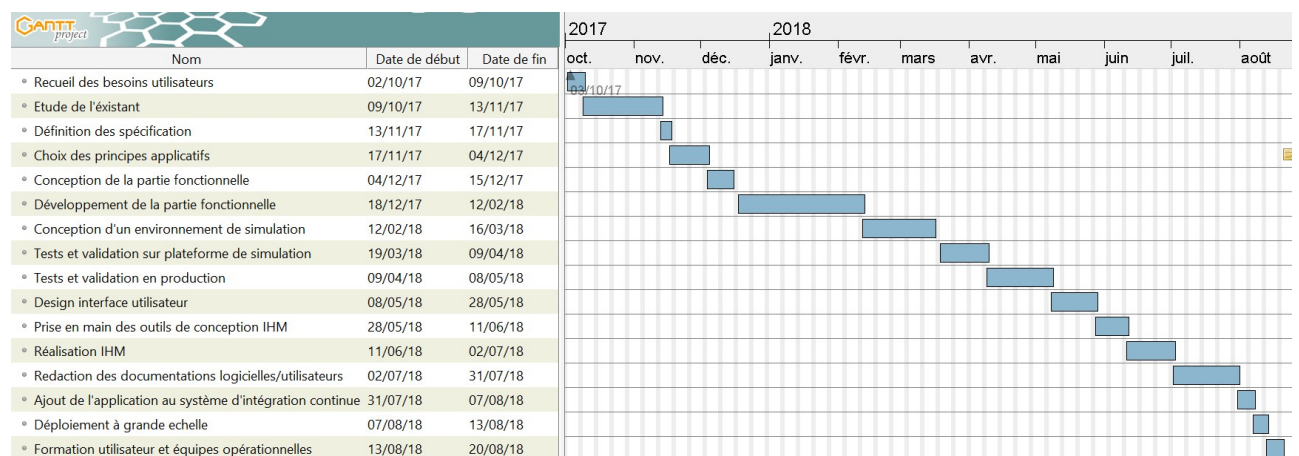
GANTT project

| Nom | Date de début | Date de fin |
|---|---|---|
| Recueil des besoins utilisateurs | 02/10/17 | 09/10/17 |
| Etude de l'éxistant | 09/10/17 | 13/11/17 |
| Définition des spécification | 13/11/17 | 17/11/17 |
| Choix des principes applicatifs | 17/11/17 | 04/12/17 |
| Conception de la partie fonctionnelle | 04/12/17 | 15/12/17 |
| Développement de la partie fonctionnelle | 18/12/17 | 12/02/18 |
| Conception d'un environnement de simulation | 12/02/18 | 16/03/18 |
| Tests et validation sur plateforme de simulation | 19/03/18 | 09/04/18 |
| Tests et validation en production | 09/04/18 | 08/05/18 |
| Design interface utilisateur | 08/05/18 | 28/05/18 |
| Prise en main des outils de conception IHM | 28/05/18 | 11/06/18 |
| Réalisation IHM | 11/06/18 | 02/07/18 |
| Redaction des documentations logicielles/utilisateurs | 02/07/18 | 31/07/18 |
| Ajout de l'application au système d'intégration continue | 31/07/18 | 07/08/18 |
| Déploiement à grande echelle | 07/08/18 | 13/08/18 |
| Formation utilisateur et équipes opérationnelles | 13/08/18 | 20/08/18 |

2017 2018
oct. nov. déc. janv. févr. mars avr. mai juin juil. août

03/10/17